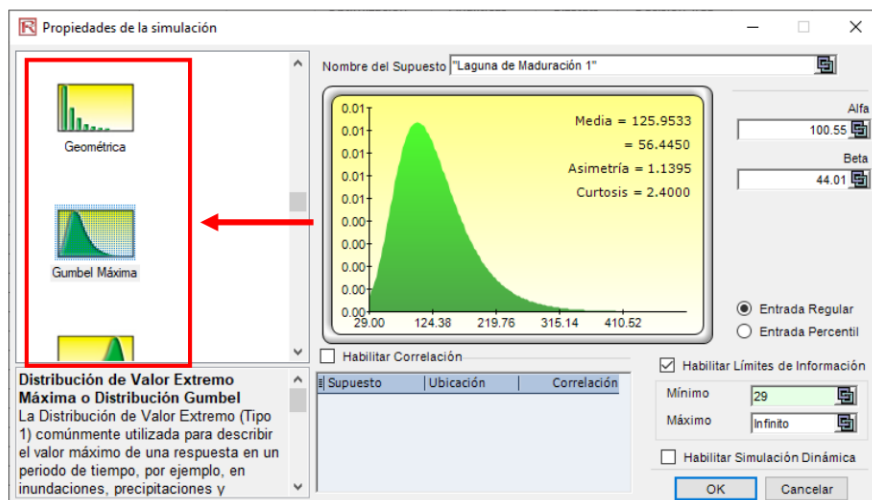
Propiedades de la simulación

Geométrica

Gumbel Máxima

Distribución de Valor Extremo Máxima o Distribución Gumbel
La Distribución de Valor Extremo (Tipo 1) comúnmente utilizada para describir el valor máximo de una respuesta en un periodo de tiempo, por ejemplo, en inundaciones, precipitaciones y

Nombre del Supuesto "Laguna de Maduración 1"

0.01
0.01
0.01
0.01
0.01
0.00
0.00
0.00
0.00
0.00

Media = 125.9533
= 56.4450
Asimetría = 1.1395
Curtosis = 2.4000

29.00 124.38 219.76 315.14 410.52

Alfa
100.55
Beta
44.01

Entrada Regular
Entrada Percentil

Habilitar Correlación

| Supuesto | Ubicación | Correlación |
|---|---|---|

Habilitar Límites de Información
Mínimo 29
Máximo Infinito

Habilitar Simulación Dinámica

OK Cancelar